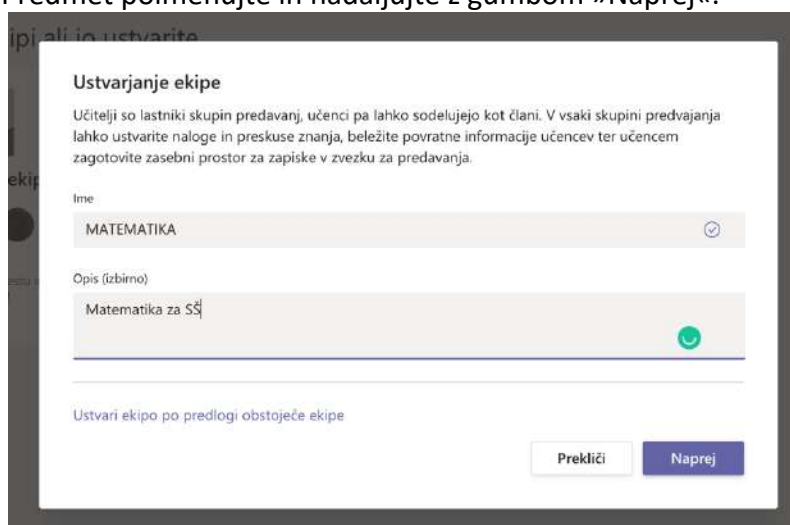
Predmet poimenujte in nadaljujte z gumbom »Naprej«.

ipi ali jo ustvarite

eki

Ustvarjanje ekipe

Učitelji so lastniki skupin predavanj, učenci pa lahko sodelujejo kot člani. V vsaki skupini predvajanja lahko ustvarite naloge in preskuse znanja, beležite povratne informacije učencev ter učencem zagotovite zasebni prostor za zapiske v zvezku za predavanja.

Ime

MATEMATIKA

Opis (izbirno)

Matematika za SŠ

Ustvari ekipo po predlogi obstoječe ekipe

Prekliči

Naprej